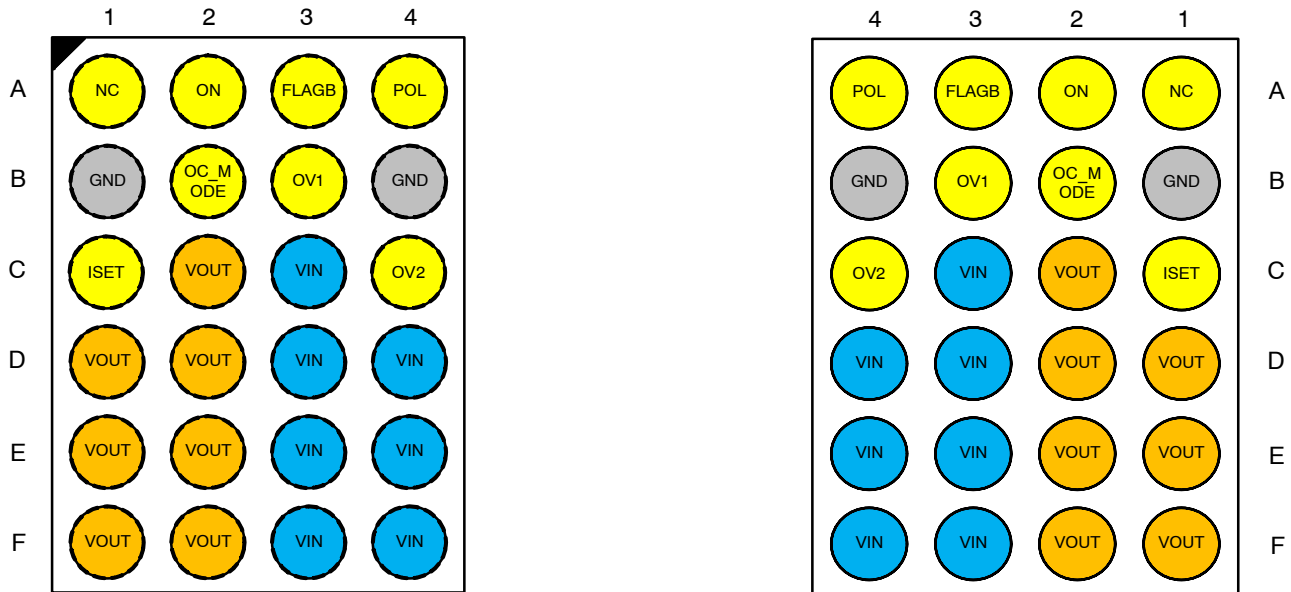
| | 1 | 2 | 3 | 4 |
|---|---|---|---|---|
| A | NC | ON | FLAGB | POL |
| B | GND | OC_MODE | OV1 | GND |
| C | ISET | VOUT | VIN | OV2 |
| D | VOUT | VOUT | VIN | VIN |
| E | VOUT | VOUT | VIN | VIN |
| F | VOUT | VOUT | VIN | VIN |

| 4 | 3 | 2 | 1 | |
|---|---|---|---|---|
| POL | FLAGB | ON | NC | A |
| GND | OV1 | OC_MODE | GND | B |
| OV2 | VIN | VOUT | ISET | C |
| VIN | VIN | VOUT | VOUT | D |
| VIN | VIN | VOUT | VOUT | E |
| VIN | VIN | VOUT | VOUT | F |